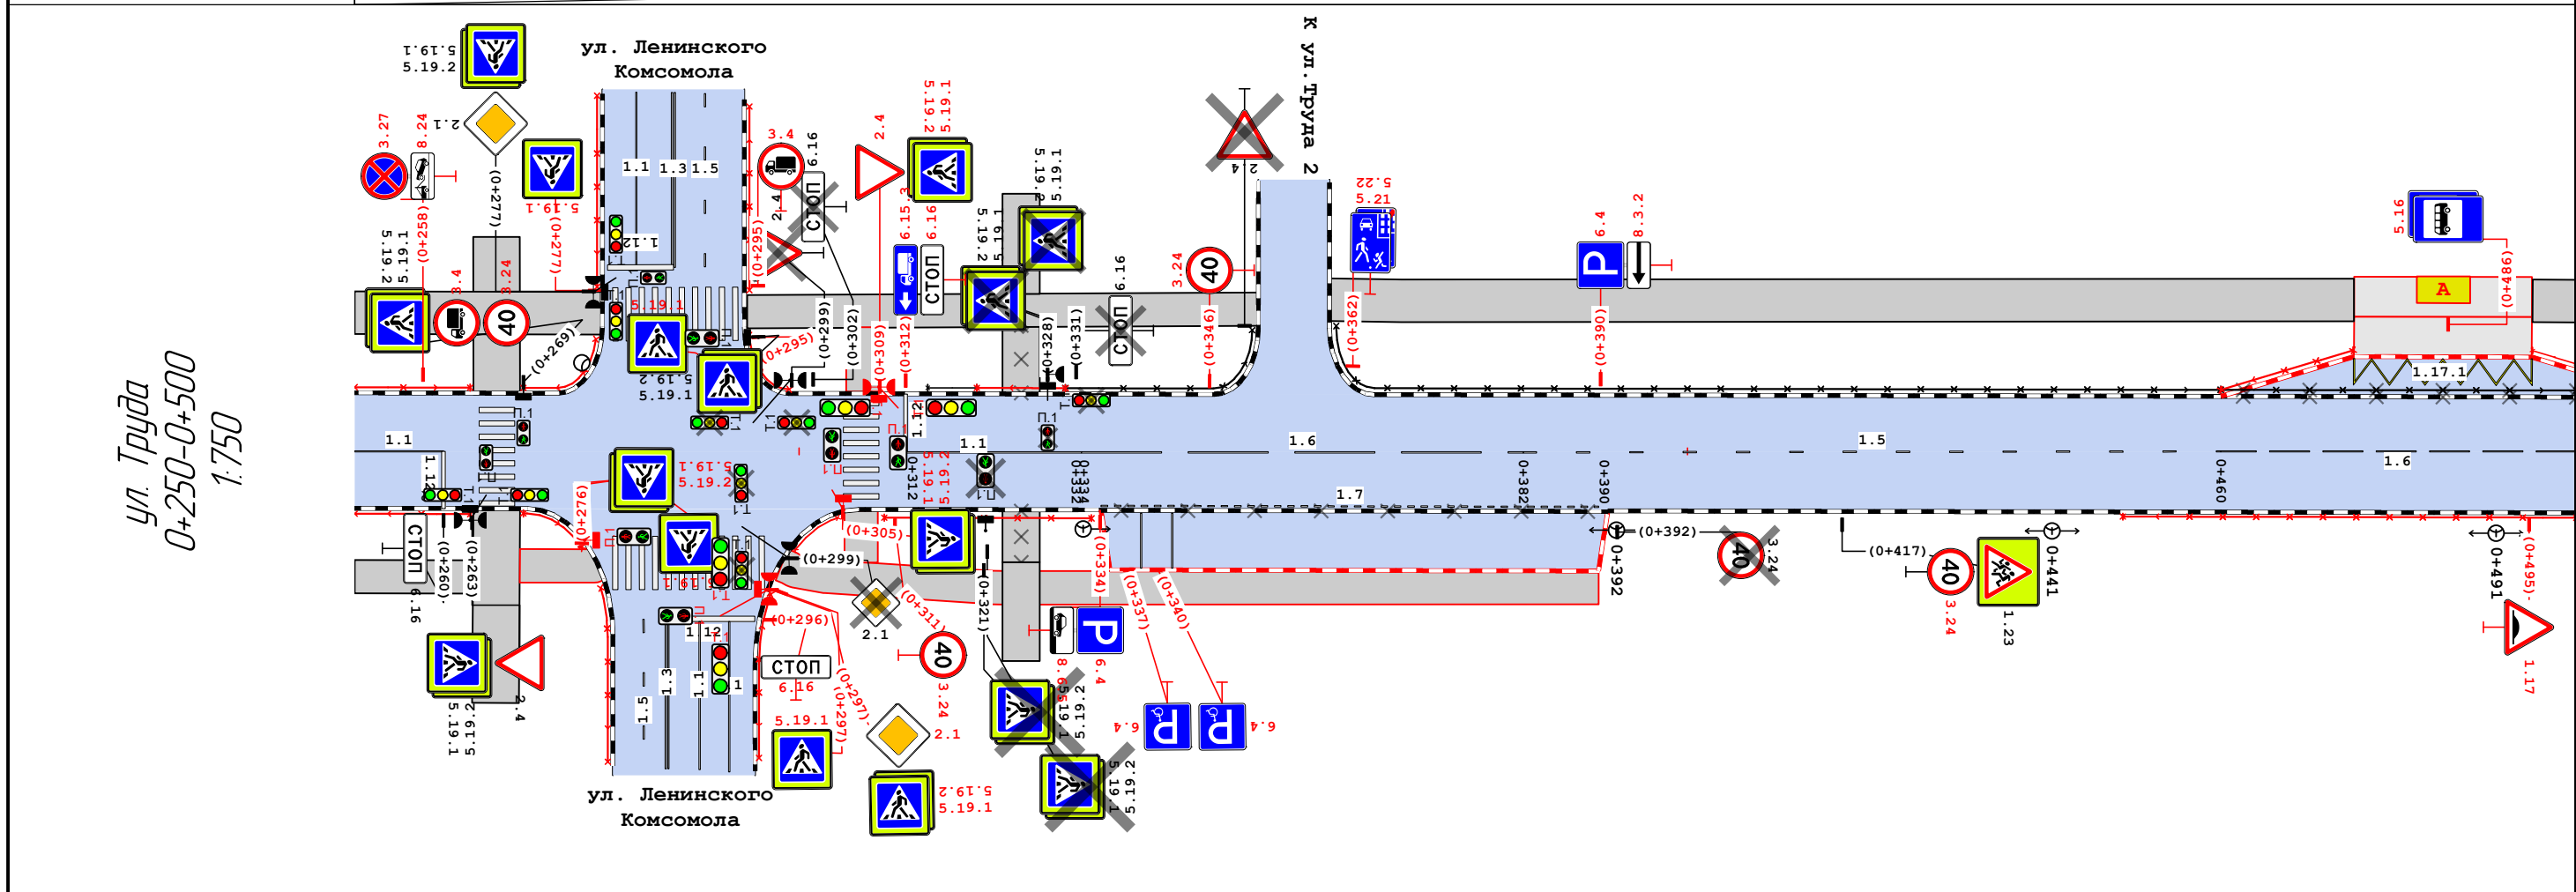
ул. Труда
0+250-0+500
1:750

ул. Ленинского
Комсомола

5.19.1
5.19.2
2.1
3.27
8.24
(0+258)
(0+277)
5.19.1
(0+277)
5.19.2
5.19.1
3.4
3.24
40
(0+269)
1.1
1.3
1.5
1.12
3.4
6.16
СТОП
2.4
(0+295)
2.4
5.19.2
5.19.1
6.15.3
6.16
СТОП
5.19.1
5.19.2
5.19.1
5.19.2
6.16
СТОП
(0+299)
(0+302)
(0+309)
(0+312)
(0+328)
(0+331)
3.24
40
(0+346)
2.4
К ул. Труда 2
5.22
5.21
(0+362)
6.4
8.3.2
(0+390)
5.16
A
(0+486)
1.17.1
5.19.1
5.19.2
5.19.1
(0+295)
П.1
1.1
1.12
П.1
1.1
1.6
1.5
1.6
1.7
0+312
0+334
0+382
0+390
0+460
5.19.1
5.19.2
(0+276)
СТОП
6.16
(0+260)
(0+263)
(0+305)
(0+299)
2.1
(0+311)
(0+321)
(0+334)
(0+337)
(0+340)
(0+392)
0+392
40
3.24
(0+417)
40
3.24
1.23
0+441
0+491
(0+495)
1.17
(0+296)
СТОП
6.16
(0+297)
(0+297)
40
3.24
5.19.1
2.1
8.6.5
6.4
6.4
6.4
5.19.1
5.19.2
5.19.1
5.19.2
5.19.2
5.19.1
3.4
5.19.2
5.19.1
1.5
1.3
1.1
1
12

ул. Ленинского
Комсомола